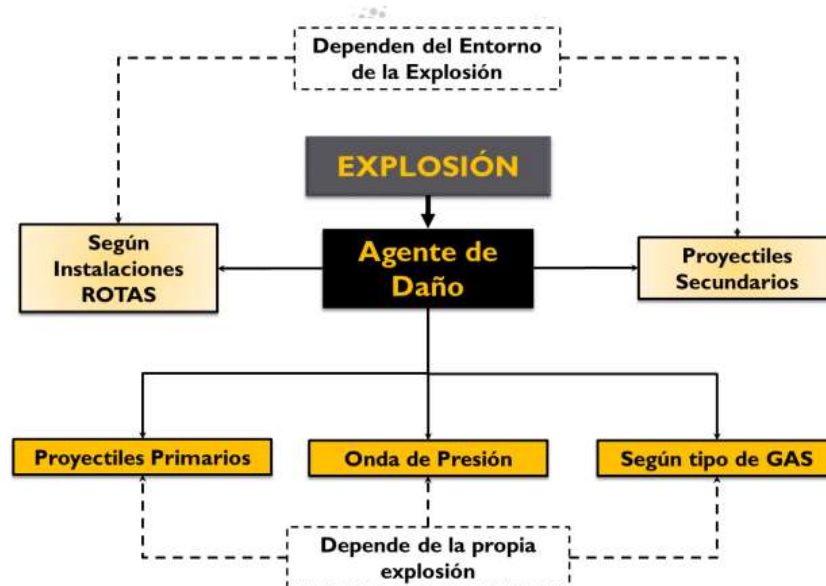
Dependen del Entorno de la Explosión

EXPLOSIÓN

Según Instalaciones ROTAS

Agente de Daño

Proyectiles Secundarios

Proyectiles Primarios

Onda de Presión

Según tipo de GAS

Depende de la propia explosión